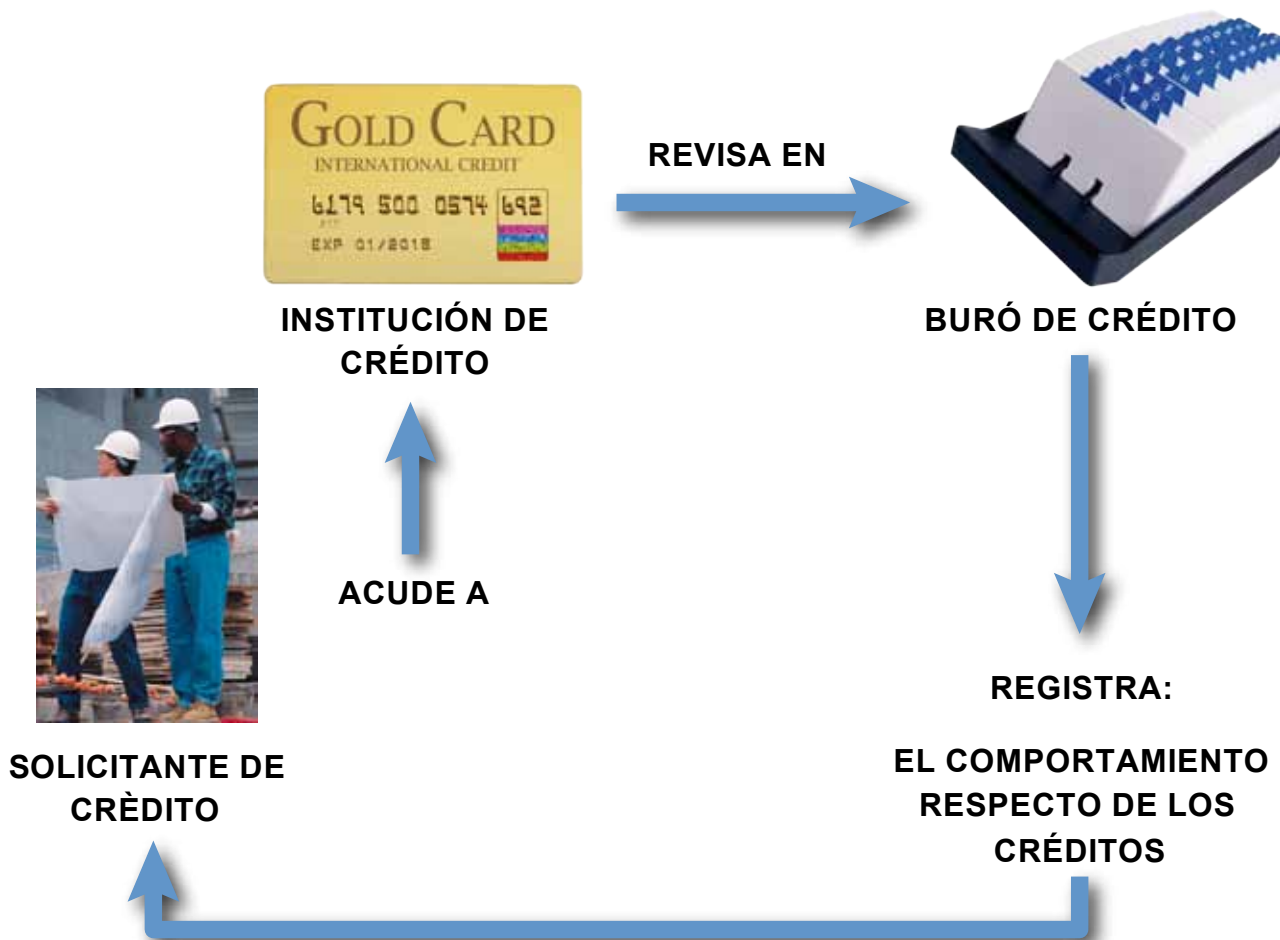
GOLD CARD
INTERNATIONAL CREDIT
6179 500 0574 692
EXP 01/2018

REVISA EN

INSTITUCIÓN DE CRÉDITO

BURÓ DE CRÉDITO

ACUDE A

SOLICITANTE DE CRÈDITO

REGISTRA:

EL COMPORTAMIENTO RESPECTO DE LOS CRÉDITOS